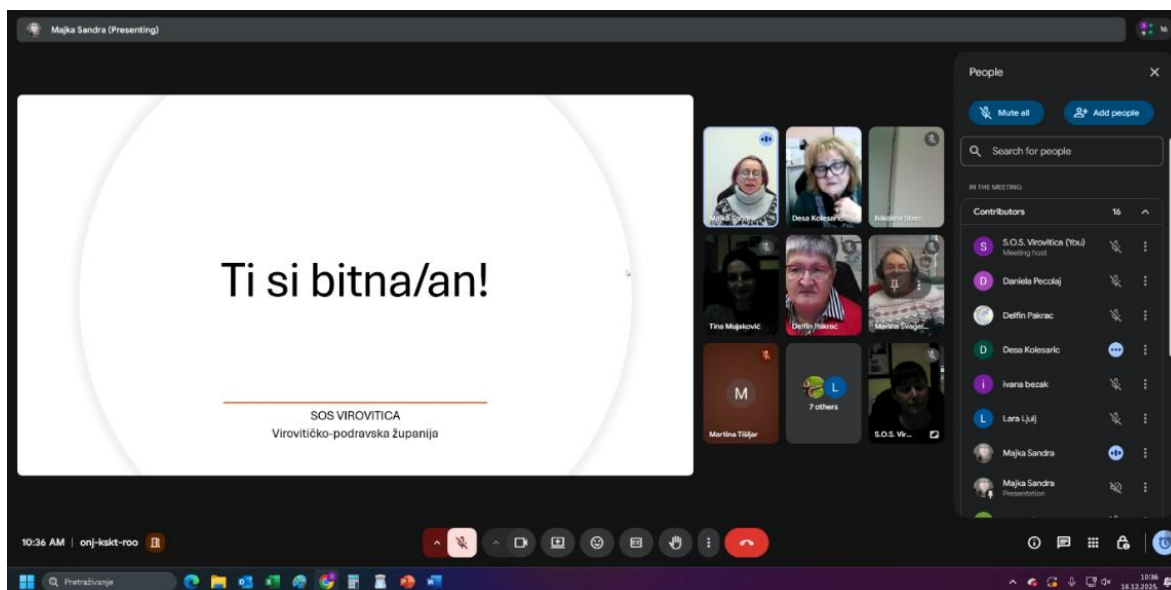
Majka Sandra (Presenting)

Ti si bitna/an!

SOS VIROVITICA
Virovitičko-podravska županija

Majka Sandra
Desa Kolesaric
Nikolina Starc
Tina Muljaković
Delfin Pakrac
Marina Švagel
M
Martina Tišljer
L
7 others
S.O.S. Vir...

People
Mute all
Add people
Search for people
IN THE MEETING
Contributors 16
S.O.S. Virovitica (You)
Meeting host
Daniela Pecolaj
Delfin Pakrac
Desa Kolesaric
ivana bezak
Lara Ljulj
Majka Sandra
Majka Sandra
Presentation

10:36 AM | onj-kskt-roo

Pretraživanje
10:36
16.12.2025.